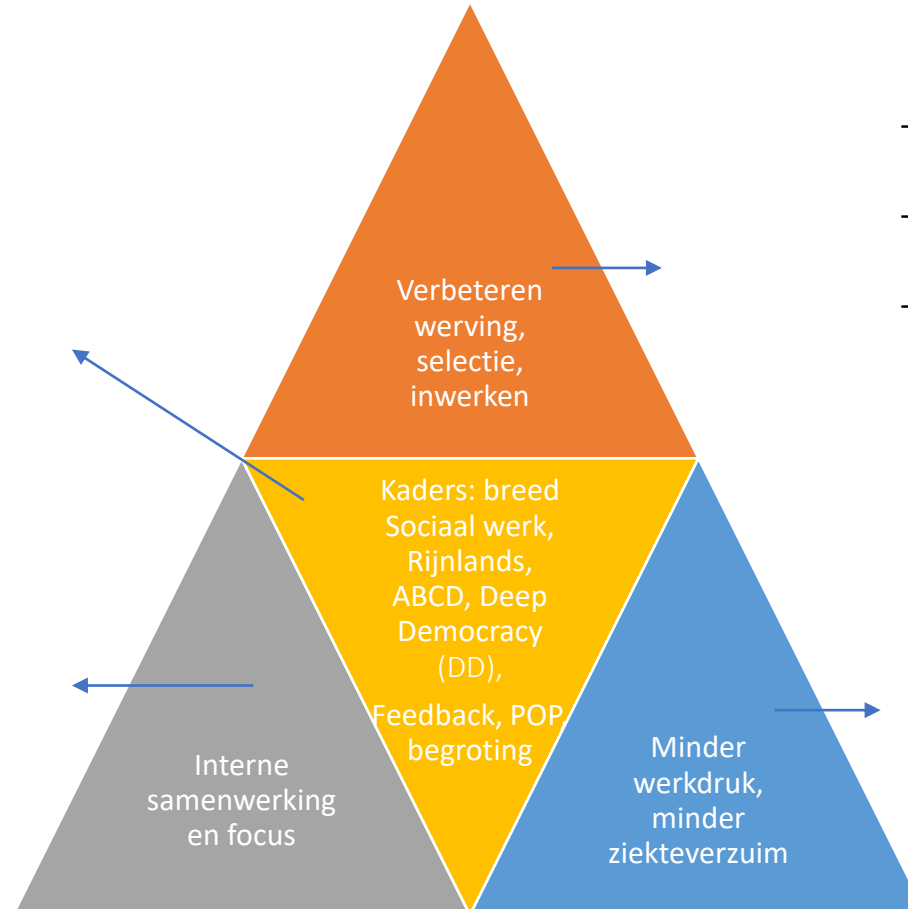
Verbeteren werving, selectie, inwerken

Kaders: breed Sociaal werk, Rijnlands, ABCD, Deep Democracy (DD),

Feedback, POP, begroting

Interne samenwerking en focus

Minder werkdruk, minder ziekteverzuim

-
-
-